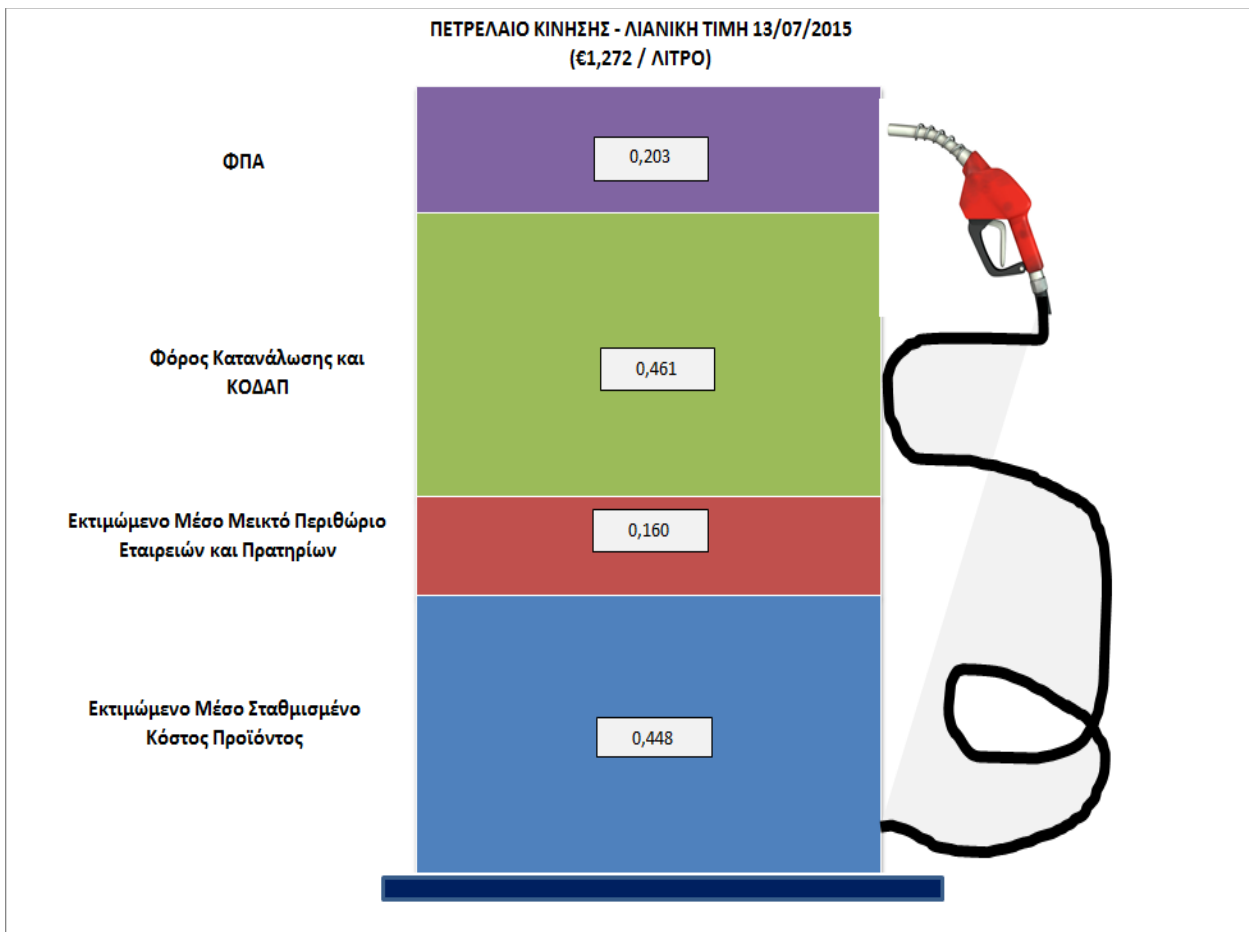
ΠΕΤΡΕΛΑΙΟ ΚΙΝΗΣΗΣ - ΛΙΑΝΙΚΗ ΤΙΜΗ 13/07/2015
(€1,272 / ΛΙΤΡΟ)

ΦΠΑ

0,203

Φόρος Κατανάλωσης και ΚΟΔΑΠ

0,461

Εκτιμώμενο Μέσο Μεικτό Περιθώριο Εταιρειών και Πρατηρίων

0,160

Εκτιμώμενο Μέσο Σταθμισμένο Κόστος Προϊόντος

0,448